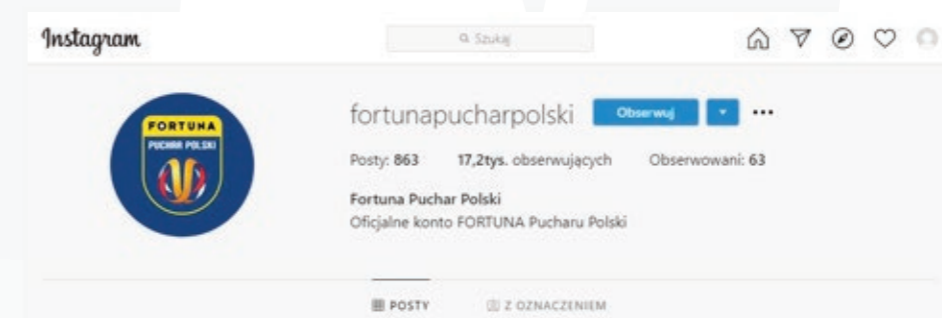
Instagram

Szukaj

FORTUNA
PUCHAR POLSKI

fortunapucharpolski Obserwuj

Posty: 863 17,2tys. obserwujących Obserwowani: 63

Fortuna Puchar Polski
Oficjalne konto FORTUNA Pucharu Polski

POSTY Z OZNACZENIEM